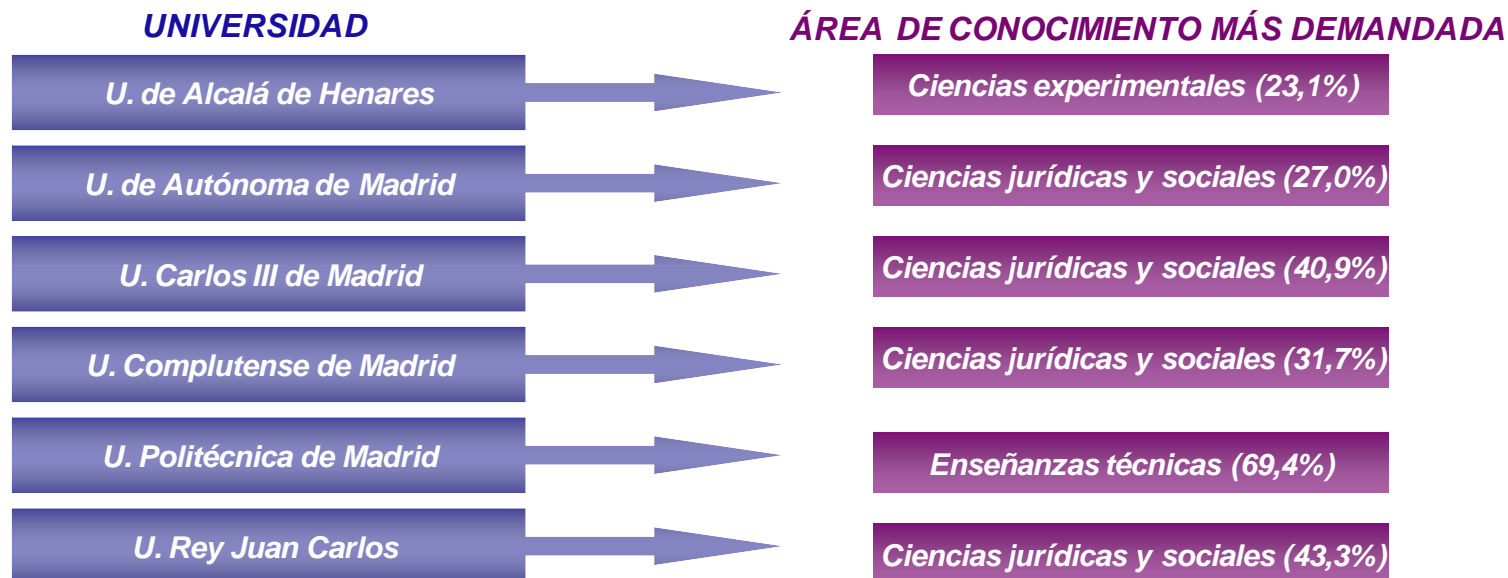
UNIVERSIDAD

ÁREA DE CONOCIMIENTO MÁS DEMANDADA

U. de Alcalá de Henares

Ciencias experimentales (23,1%)

U. de Autónoma de Madrid

Ciencias jurídicas y sociales (27,0%)

U. Carlos III de Madrid

Ciencias jurídicas y sociales (40,9%)

U. Complutense de Madrid

Ciencias jurídicas y sociales (31,7%)

U. Politécnica de Madrid

Enseñanzas técnicas (69,4%)

U. Rey Juan Carlos

Ciencias jurídicas y sociales (43,3%)